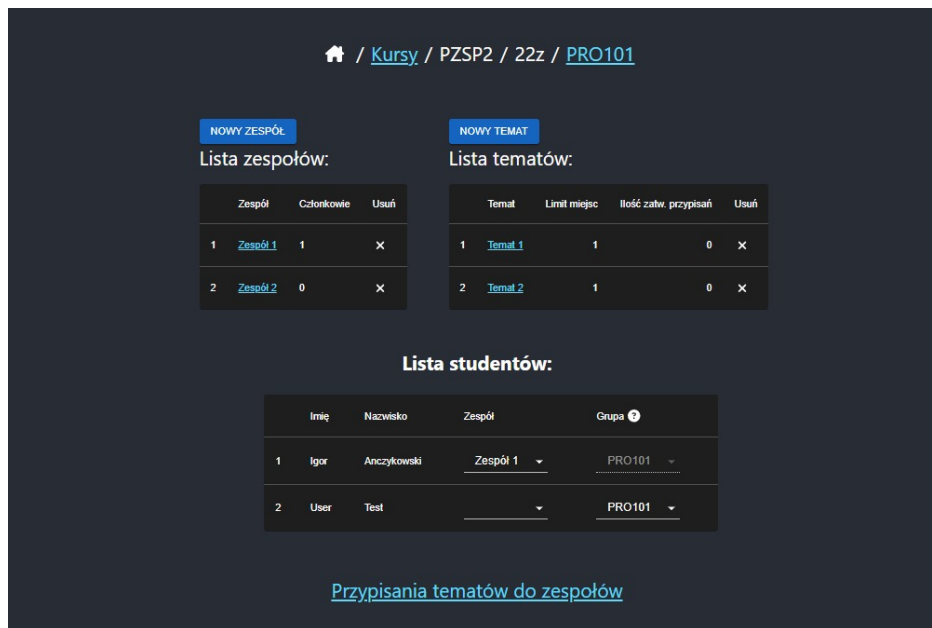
/ Kursy / PZSP2 / 22z / PRO101

NOWY ZESPÓŁ

Lista zespołów:

| | Zespół | Członkowie | Usuń |
|---|---|---|---|
| 1 | Zespół 1 | 1 | ✕ |
| 2 | Zespół 2 | 0 | ✕ |

NOWY TEMAT

Lista tematów:

| | Temat | Limit miejsc | Ilość zatw. przypisań | Usuń |
|---|---|---|---|---|
| 1 | Temat 1 | 1 | 0 | ✕ |
| 2 | Temat 2 | 1 | 0 | ✕ |

Lista studentów:

| | Imię | Nazwisko | Zespół | Grupa ? |
|---|---|---|---|---|
| 1 | Igor | Anczykowski | Zespół 1 | PRO101 |
| 2 | User | Test | | PRO101 |

Przypisania tematów do zespołów